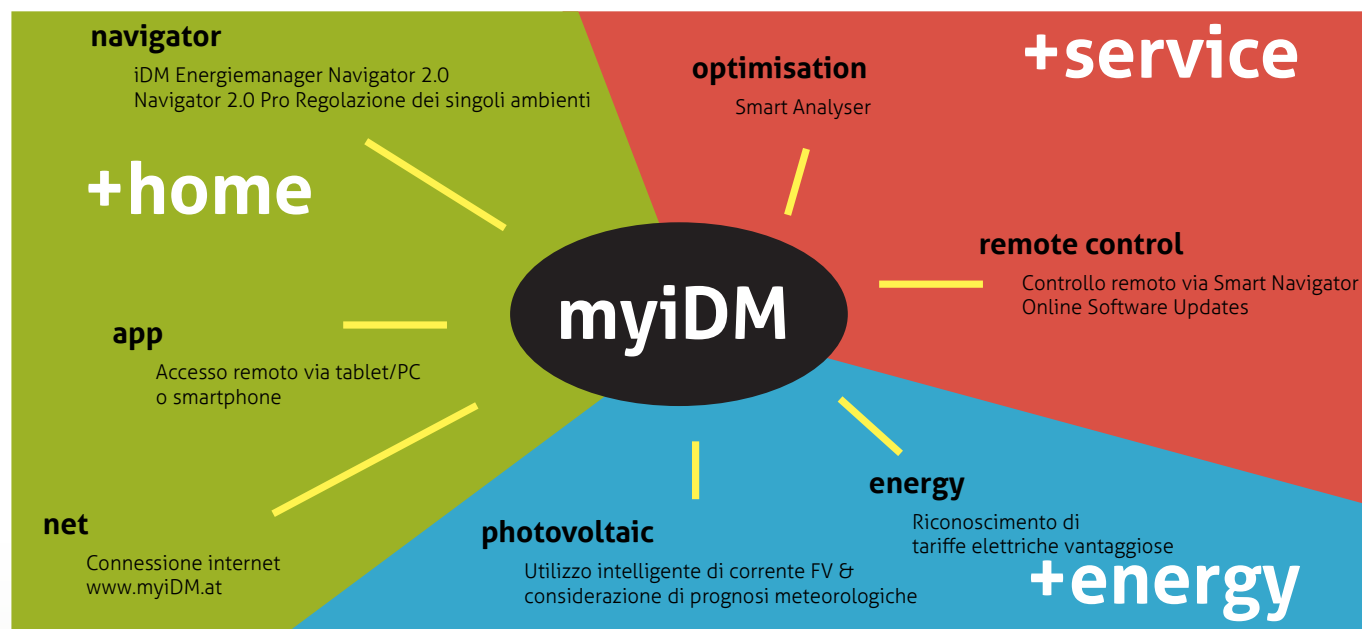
navigator
iDM Energiemanager Navigator 2.0
Navigator 2.0 Pro Regolazione dei singoli ambienti

optimisation
Smart Analyser

+service

+home

remote control
Controllo remoto via Smart Navigator
Online Software Updates

myiDM

app
Accesso remoto via tablet/PC
o smartphone

energy
Riconoscimento di
tariffe elettriche vantaggiose

net
Connessione internet
www.myiDM.at

photovoltaic
Utilizzo intelligente di corrente FV &
considerazione di prognosi meteorologiche

+energy